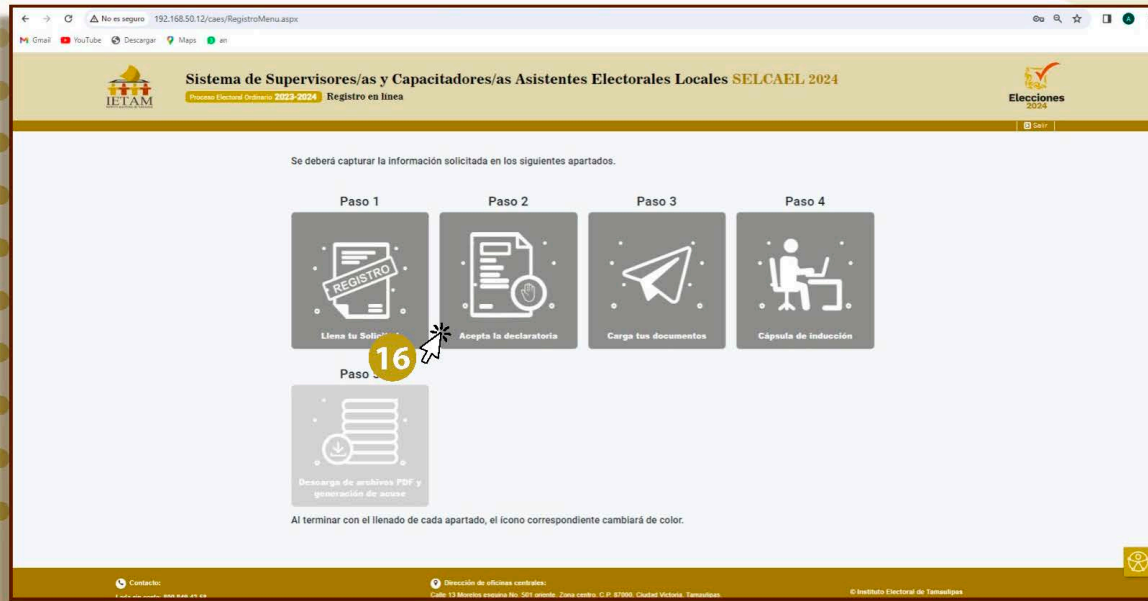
No es seguro 192.168.50.12/caes/RegistroMenu.aspx

Gmail YouTube Descargar Maps an

IETAM

Sistema de Supervisores/as y Capacitadores/as Asistentes Electorales Locales SELCAEL 2024

Proceso Electoral Ordinario 2023-2024 Registro en línea

Elecciones 2024

Salir

Se deberá capturar la información solicitada en los siguientes apartados.

Paso 1

REGISTRO

Llena tu Solici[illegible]

Paso 2

Acepta la declaratoria

Paso 3

Carga tus documentos

Paso 4

Cápsula de inducción

16

Paso 5

Descarga de archivos PDF y generación de acuse

Al terminar con el llenado de cada apartado, el icono correspondiente cambiará de color.

Contacto:

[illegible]

Dirección de oficinas centrales:

Calle 13 Morelos esquina No. 501 oriente, Zona centro, C.P. 87000, Ciudad Victoria, Tamaulipas

© Instituto Electoral de Tamaulipas